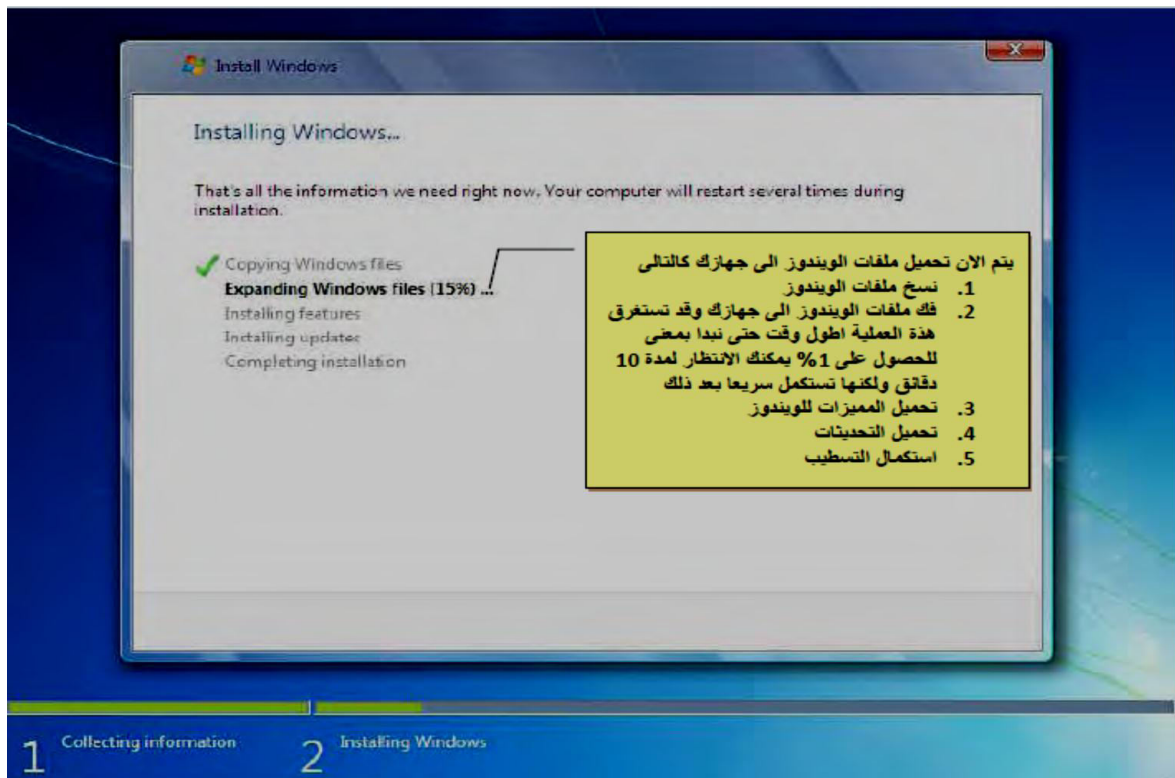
Install Windows

Installing Windows...

That's all the information we need right now. Your computer will restart several times during installation.

Copying Windows files
Expanding Windows files (15%) ...
Installing features
Installing updates
Completing installation

يتم الان تحميل ملفات الويندوز الى جهازك كالتالى
1. نسخ ملفات الويندوز
2. فك ملفات الويندوز الى جهازك وقد تستغرق هذة العملية اطول وقت حتى نبدا بمعنى للحصول على 1% يمكنك الانتظار لمدة 10 دقائق ولكنها تستكمل سريعا بعد ذلك
3. تحميل المميزات للويندوز
4. تحميل التحديثات
5. استكمال التسطيب

1 Collecting information
2 Installing Windows